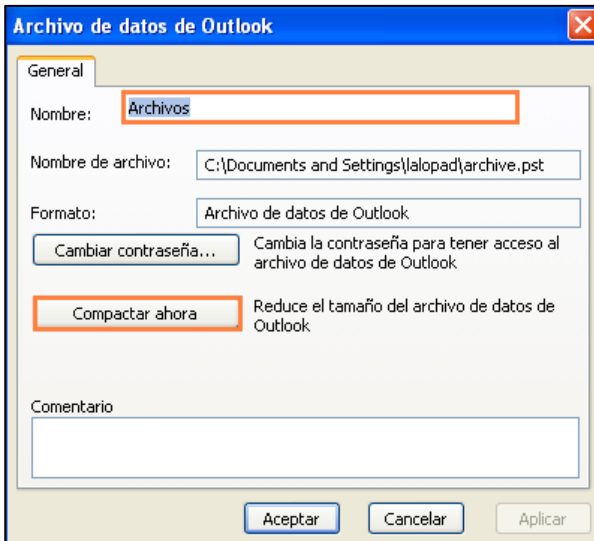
Archivo de datos de Outlook

General

Nombre: Archivos

Nombre de archivo: C:\Documents and Settings\lalopad\archive.pst

Formato: Archivo de datos de Outlook

Cambiar contraseña... Cambia la contraseña para tener acceso al archivo de datos de Outlook

Compactar ahora Reduce el tamaño del archivo de datos de Outlook

Comentario

Aceptar Cancelar Aplicar